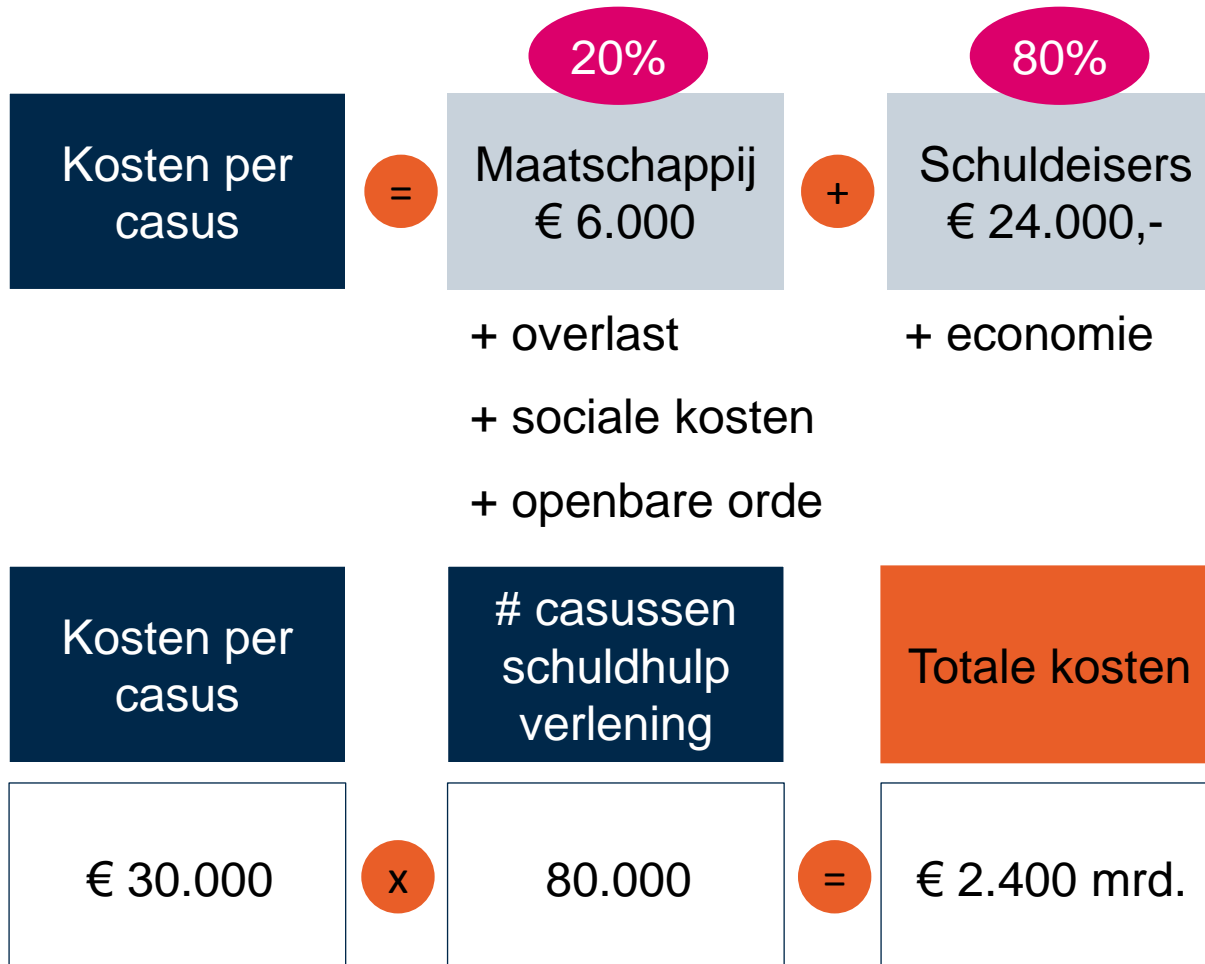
20%

80%

Kosten per casus

=

Maatschappij € 6.000

+

Schuldeisers € 24.000,-

+ overlast

+ sociale kosten

+ openbare orde

+ economie

Kosten per casus

# casussen schuldhulp verlening

Totale kosten

€ 30.000

x

80.000

=

€ 2.400 mrd.